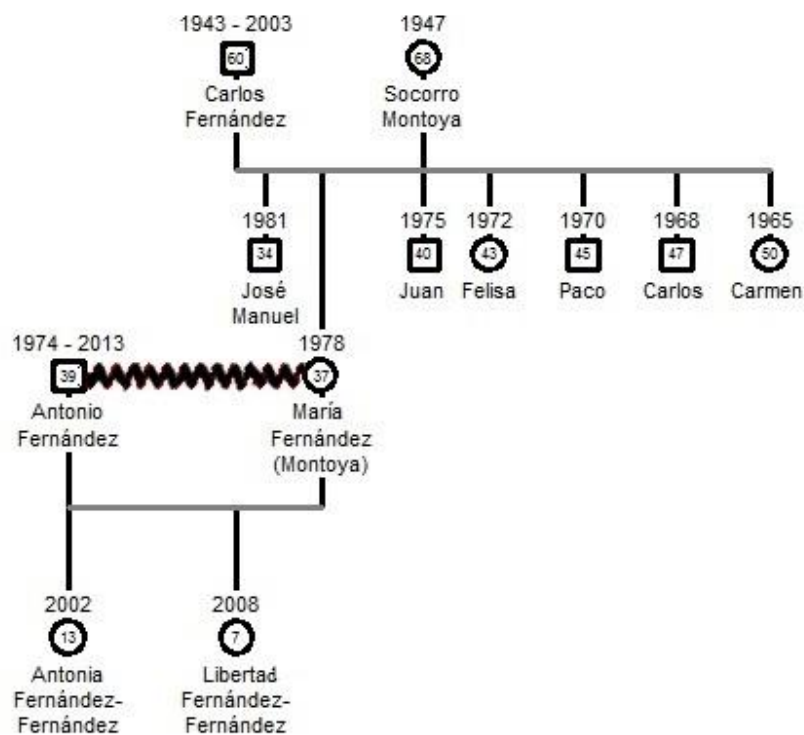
1943 - 2003
60
Carlos Fernández

1947
68
Socorro Montoya

1981
34
José Manuel

1975
40
Juan

1972
43
Felisa

1970
45
Paco

1968
47
Carlos

1965
50
Carmen

1974 - 2013
39
Antonio Fernández

1978
37
María Fernández (Montoya)

2002
13
Antonia Fernández-Fernández

2008
7
Libertad Fernández-Fernández